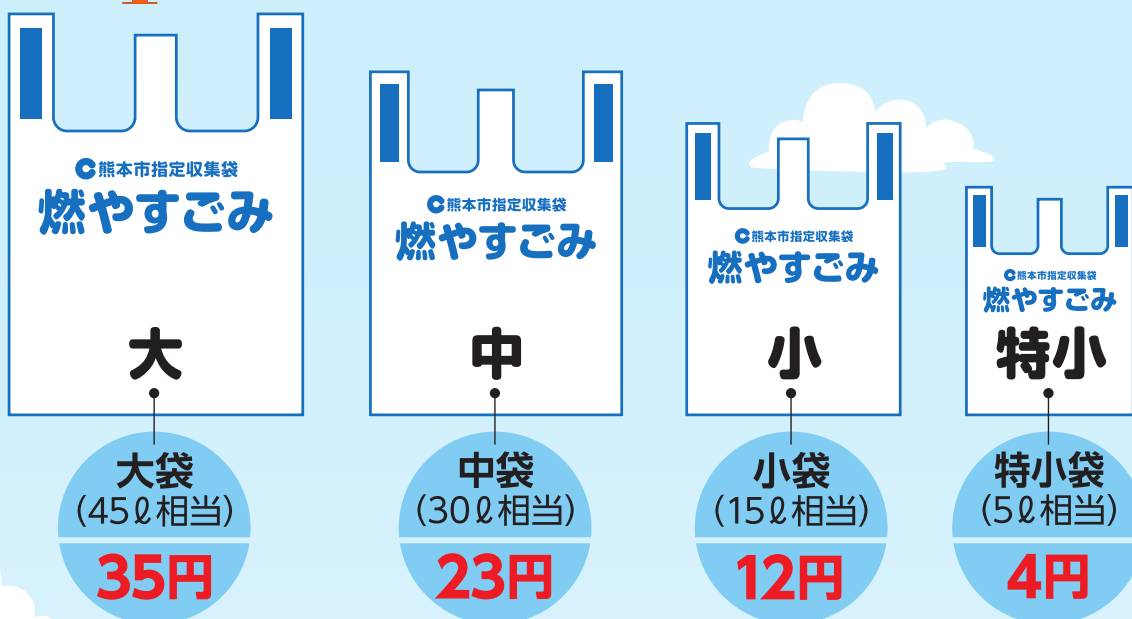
熊本市指定収集袋
燃やすごみ
大

大袋
(45ℓ相当)
35円

熊本市指定収集袋
燃やすごみ
中

中袋
(30ℓ相当)
23円

熊本市指定収集袋
燃やすごみ
小

小袋
(15ℓ相当)
12円

熊本市指定収集袋
燃やすごみ
特小

特小袋
(5ℓ相当)
4円